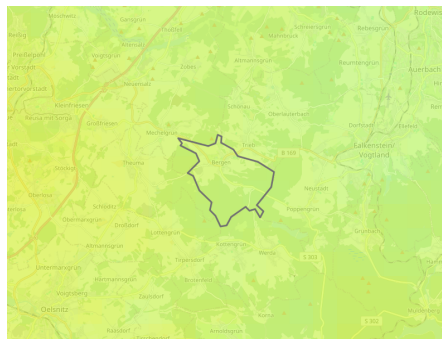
Rodewisch
Gansgrün
Schreiersgrün
Rebesgrün
Reiboldsgrün
Auerbach
Plohn
Altmannsgrün
Neuensalz
Reumtengrün
Neustadt
Kärnsgrün
Reuth
Schönau
Oberlauterbach
Dorfstadt
Ellefeld
Mechelgrün
Trieb
Bergen
B 169
Falkenstein/Vogtland
Theuma
Werda
Neustadt
Poppengrün
Schöneck
Oberneuschönberg
Grünbach
Tirpersdorf
Kottengrün
Hammerbrücke
Unterwürschnitz
Oelsnitz
Zaulsdorf
Arnoldsgrün
Muldenberg
Taltitz
Reuth
Oberwürschnitz
Kleinfriesen
L 303
Untermarxgrün
Lottengrün
Marieney
Planschwitz
Dröda
Raasdorf
Wohlbach
Unterlauterbach